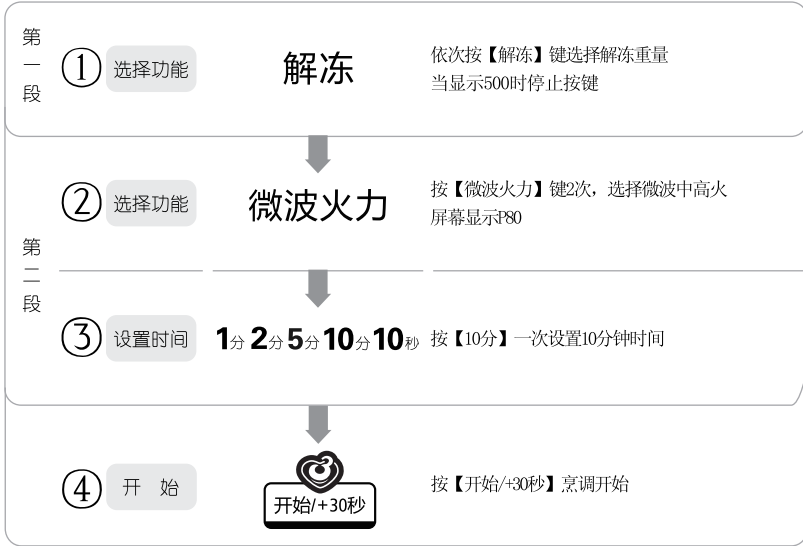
第一段

① 选择功能

解冻

依次按【解冻】键选择解冻重量
当显示500时停止按键

② 选择功能

微波火力

按【微波火力】键2次，选择微波中高火
屏幕显示P80

第二段

③ 设置时间

1分 2分 5分 10分 10秒

按【10分】一次设置10分钟时间

④ 开 始

开始/+30秒

按【开始/+30秒】烹调开始